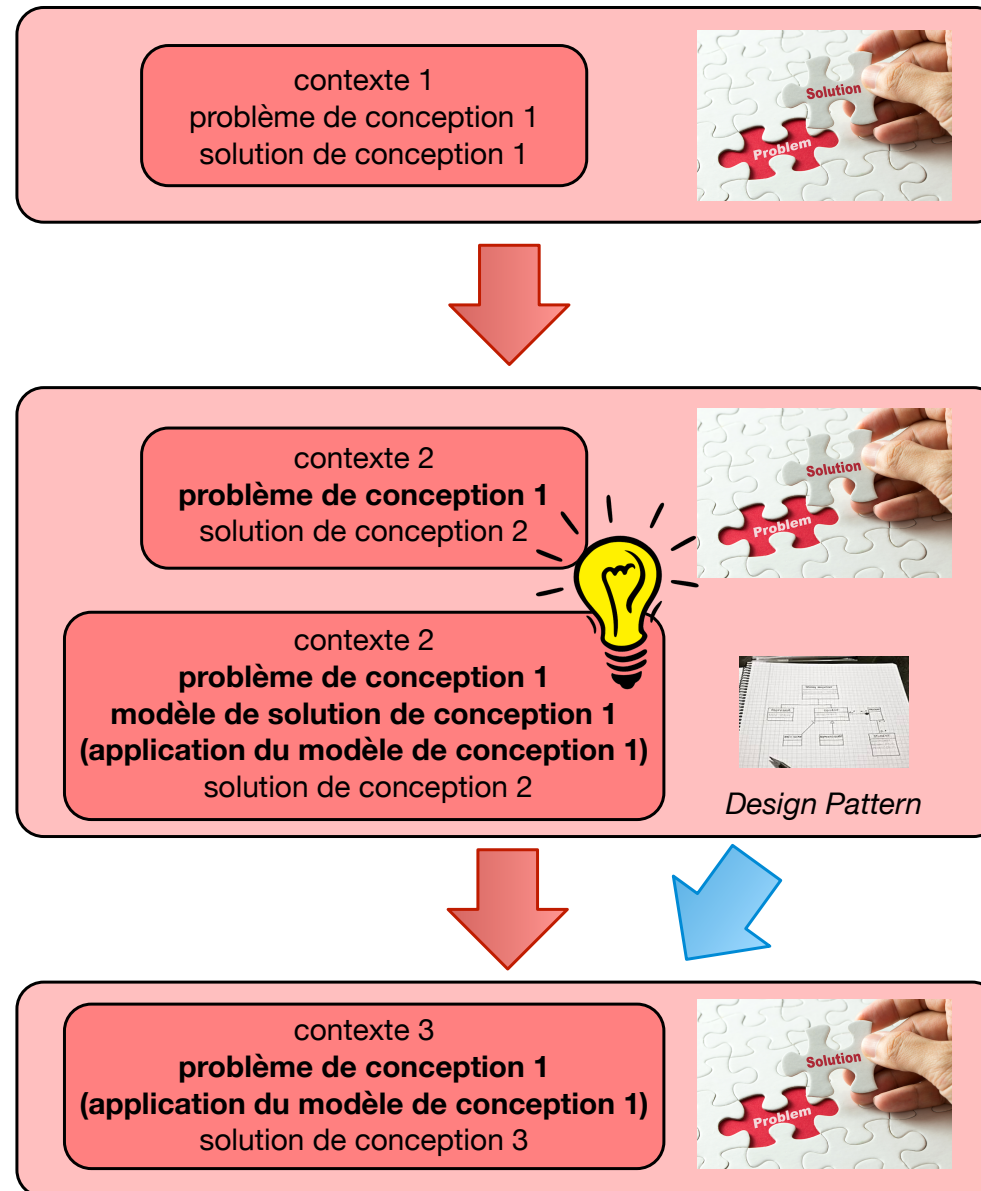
contexte 1
problème de conception 1
solution de conception 1

Solution
Problem

contexte 2
**problème de conception 1**
solution de conception 2

Solution
Problem

contexte 2
**problème de conception 1**
**modèle de solution de conception 1**
**(application du modèle de conception 1)**
solution de conception 2

*Design Pattern*

contexte 3
**problème de conception 1**
**(application du modèle de conception 1)**
solution de conception 3

Solution
Problem